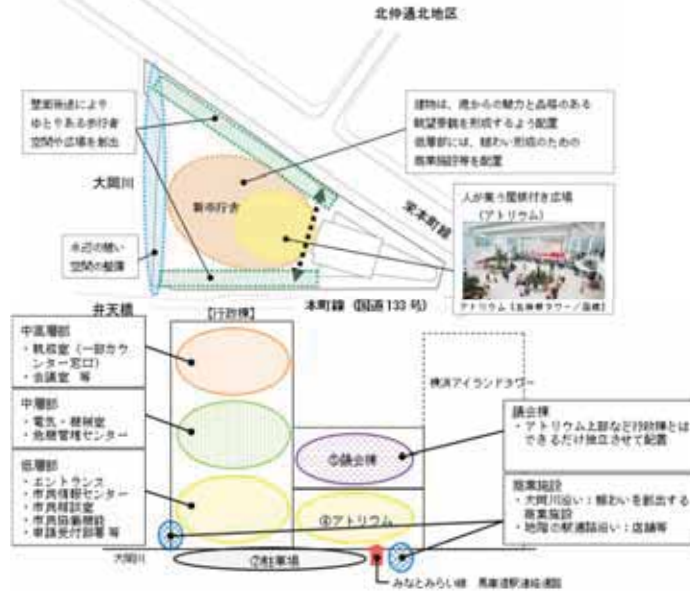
北仲通北地区

壁面後退により
ゆとりある歩行者
空間や広場を創出

建物は、海からの魅力と品格のある
眺望景観を形成するよう配置
低層部には、賑わい形成のための
商業施設等を配置

大岡川

新市庁舎

栄本町線

人が集う屋根付き広場
（アトリウム）

水辺の賑い
空間の創造

アトリウム（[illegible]）

弁天橋

本町線（国道133号）

【行政棟】

中高層部
・執務室（一部カウンター窓口）
・会議室　等

中層部
・電気・機械室
・危機管理センター

低層部
・エントランス
・市民情報センター
・市民相談室
・市民協働施設
・事務受付部署 等

横浜アイランドタワー

議会棟
・アトリウム上部など行政棟とはできるだけ独立させて配置

⑤議会棟

商業施設
・大岡川沿い：賑わいを創出する商業施設
・地階の駅通路沿い：店舗等

④アトリウム

大岡川

⑦駐車場

みなとみらい線　馬車道駅連絡通路